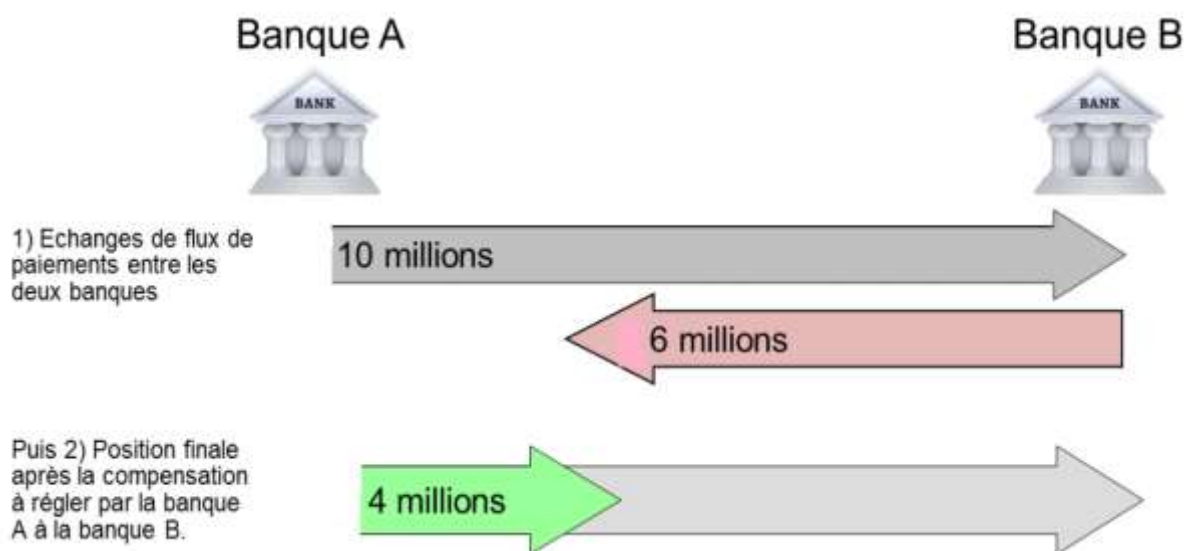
Banque A

Banque B

BANK

BANK

1) Echanges de flux de paiements entre les deux banques

10 millions

6 millions

Puis 2) Position finale après la compensation à régler par la banque A à la banque B.

4 millions